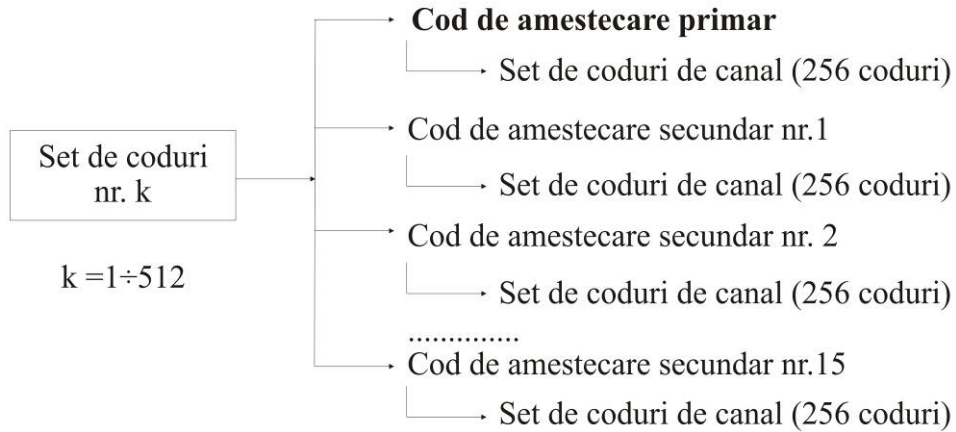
Set de coduri nr. k

k =1÷512

Cod de amestecare primar

Set de coduri de canal (256 coduri)

Cod de amestecare secundar nr.1

Set de coduri de canal (256 coduri)

Cod de amestecare secundar nr. 2

Set de coduri de canal (256 coduri)

..............

Cod de amestecare secundar nr.15

Set de coduri de canal (256 coduri)